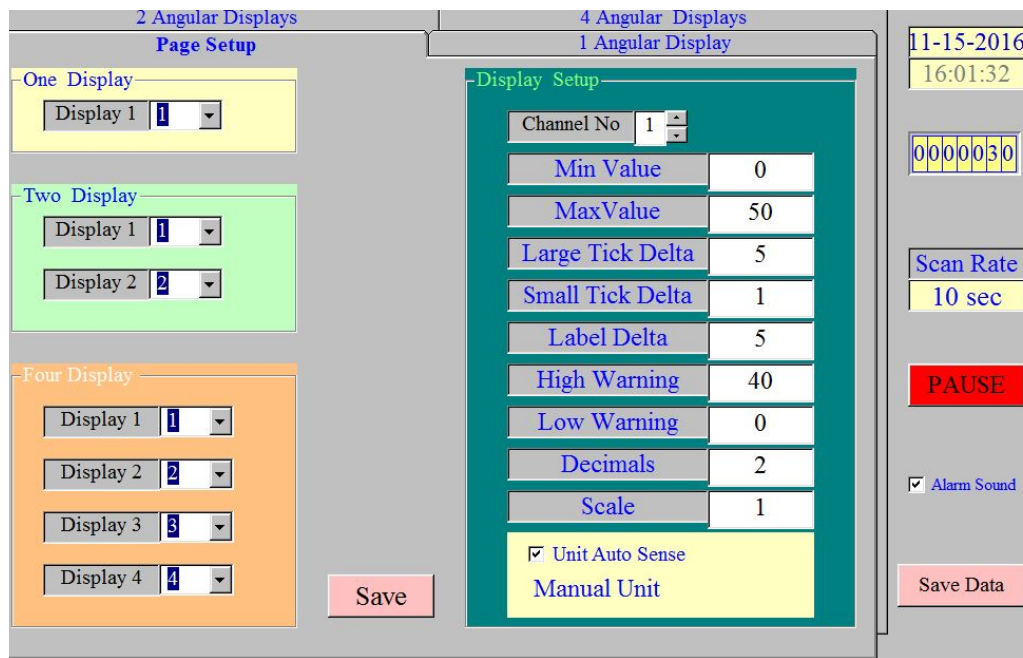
2 Angular Displays
4 Angular Displays
Page Setup
1 Angular Display

One Display
Display 1 1

Two Display
Display 1 1
Display 2 2

Four Display
Display 1 1
Display 2 2
Display 3 3
Display 4 4

Display Setup
Channel No 1

| | |
|---|---|
| Min Value | 0 |
| MaxValue | 50 |
| Large Tick Delta | 5 |
| Small Tick Delta | 1 |
| Label Delta | 5 |
| High Warning | 40 |
| Low Warning | 0 |
| Decimals | 2 |
| Scale | 1 |

☑ Unit Auto Sense
Manual Unit

Save

11-15-2016
16:01:32
0000030
Scan Rate
10 sec
PAUSE
☑ Alarm Sound
Save Data